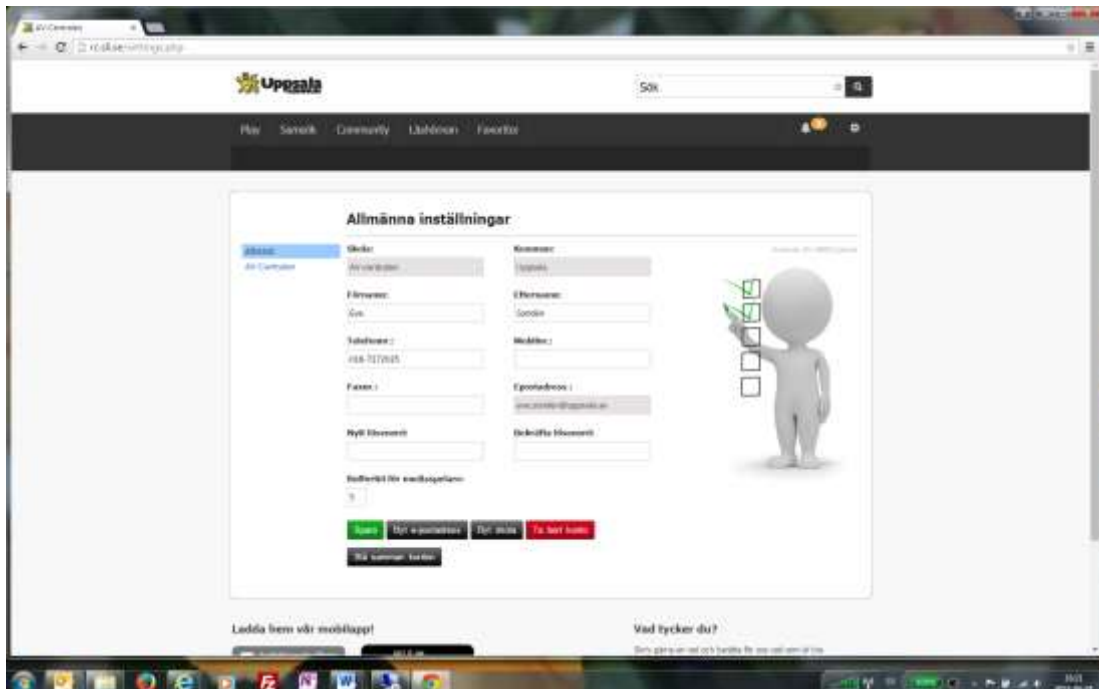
AV-Centralen

Uppsala

Sök

Play Samsök Community Låslistor Favoriter

Allmänna inställningar

Allmänt
AV-Centralen

Skola:
AV-centralen

Kommun:
Uppsala

Förnamn:
Eva

Efternamn:
Sandén

Telefonnr.:
018-7272635

Mobilnr.:

Faxnr.:

Epostadress:
eva.sanden@uppsala.se

Nytt lösenord:

Bekräfta lösenord:

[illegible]
5

Spara Byt e-postadress Byt skola Ta bort konto

Slå samman konton

Ladda hem vår mobilapp!

Vad tycker du?
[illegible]